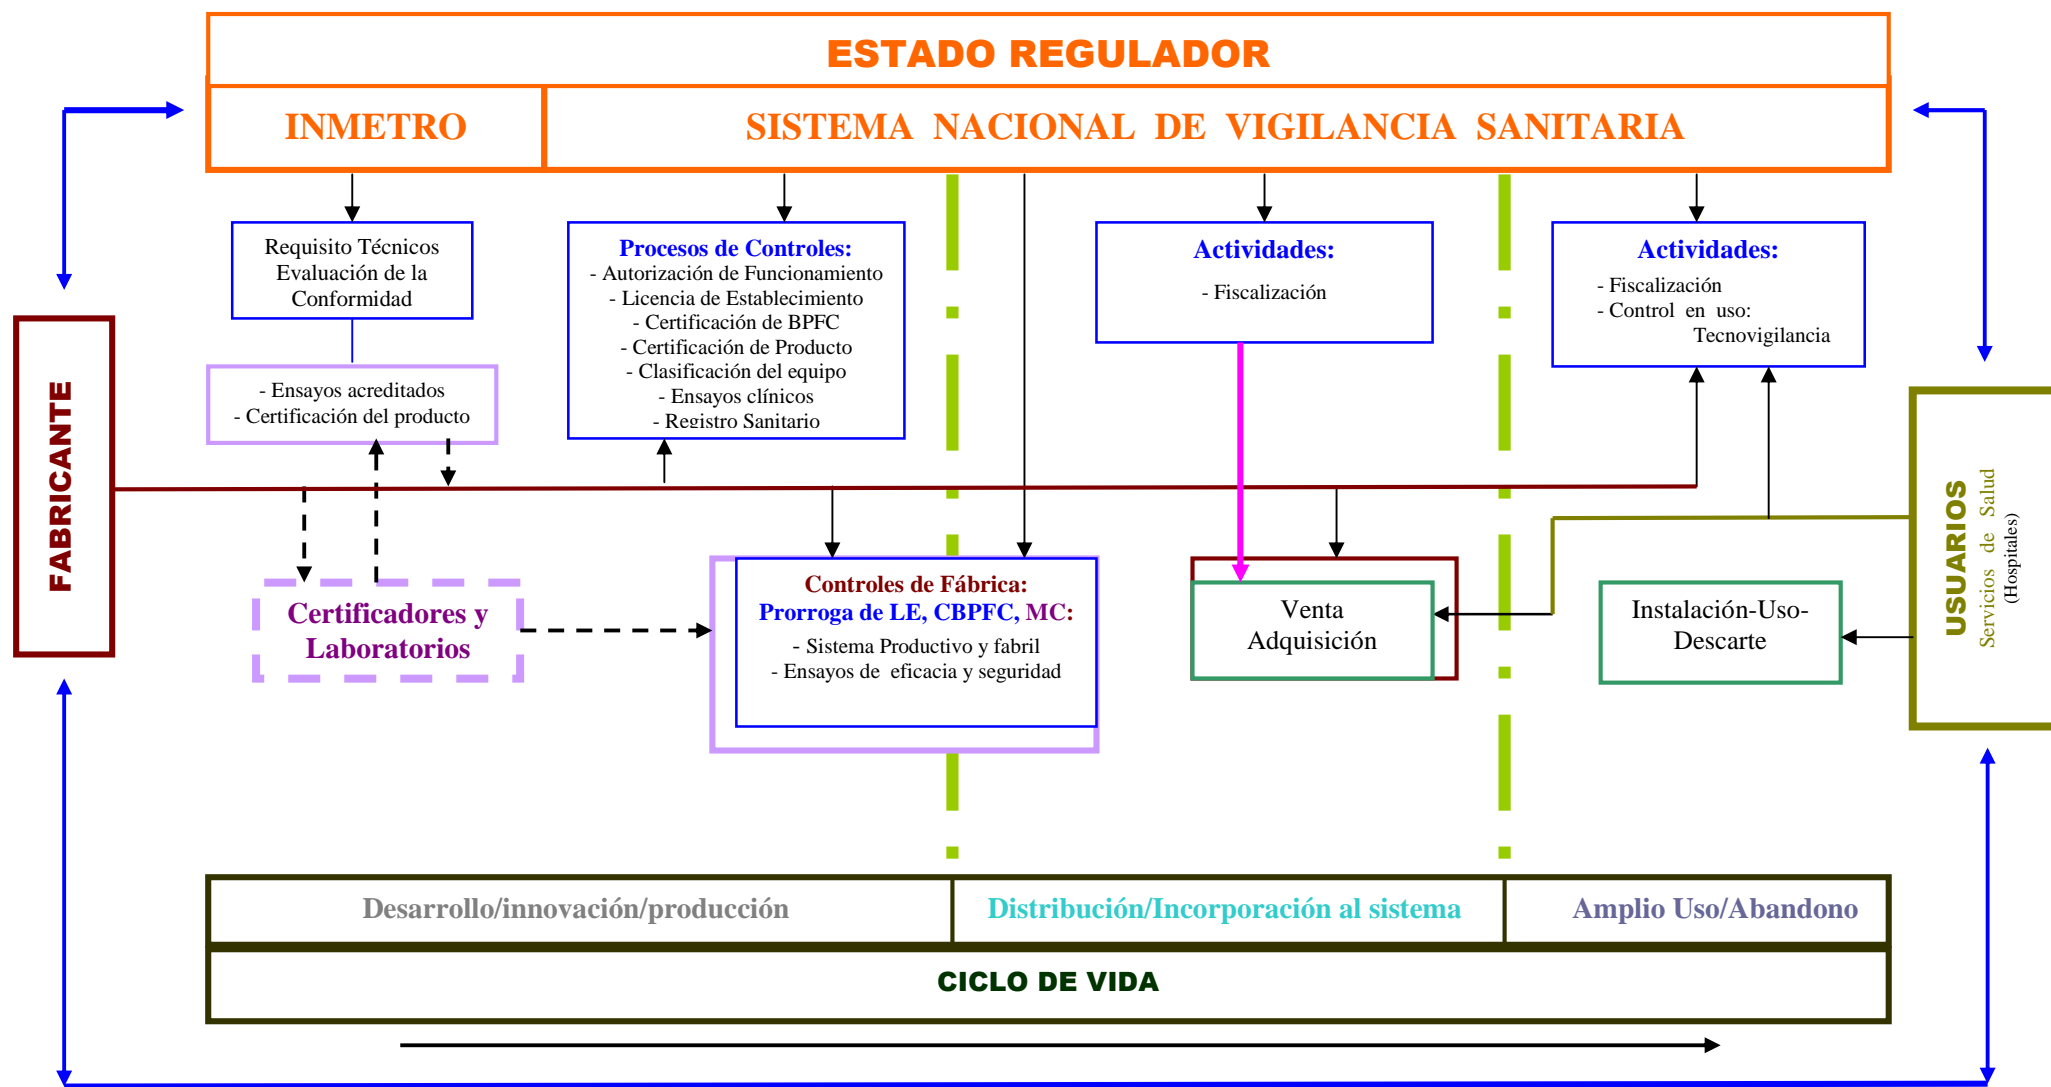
ESTADO REGULADOR

INMETRO

SISTEMA NACIONAL DE VIGILANCIA SANITARIA

Requisito Técnicos Evaluación de la Conformidad

- Ensayos acreditados
- Certificación del producto

Procesos de Controles:
- Autorización de Funcionamiento
- Licencia de Establecimiento
- Certificación de BPFC
- Certificación de Producto
- Clasificación del equipo
- Ensayos clínicos
- Registro Sanitario

Actividades:
- Fiscalización

Actividades:
- Fiscalización
- Control en uso: Tecnovigilancia

FABRICANTE

Certificadores y Laboratorios

Controles de Fábrica:
Prorroga de LE, CBPFC, MC:
- Sistema Productivo y fabril
- Ensayos de eficacia y seguridad

Venta Adquisición

Instalación-Uso-Descarte

USUARIOS
Servicios de Salud
(Hospitales)

| Desarrollo/innovación/producción | Distribución/Incorporación al sistema | Amplio Uso/Abandono |
|---|---|---|

CICLO DE VIDA